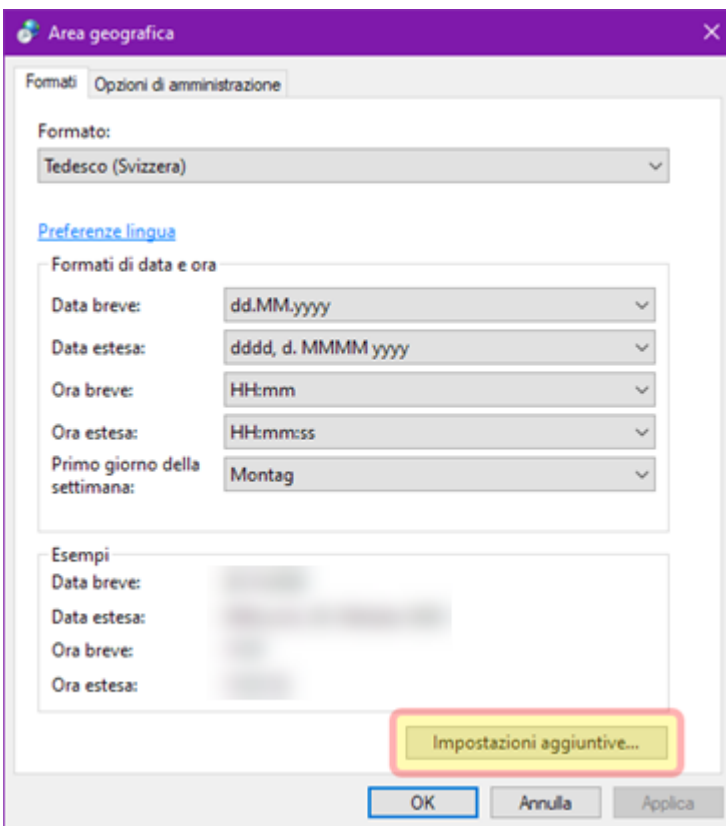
Area geografica

Formati | Opzioni di amministrazione

Formato:
Tedesco (Svizzera)

Preferenze lingua

Formati di data e ora
Data breve: dd.MM.yyyy
Data estesa: dddd, d. MMMM yyyy
Ora breve: HH:mm
Ora estesa: HH:mm:ss
Primo giorno della settimana: Montag

Esempi
Data breve: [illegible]
Data estesa: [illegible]
Ora breve: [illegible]
Ora estesa: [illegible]

Impostazioni aggiuntive...

OK | Annulla | Applica